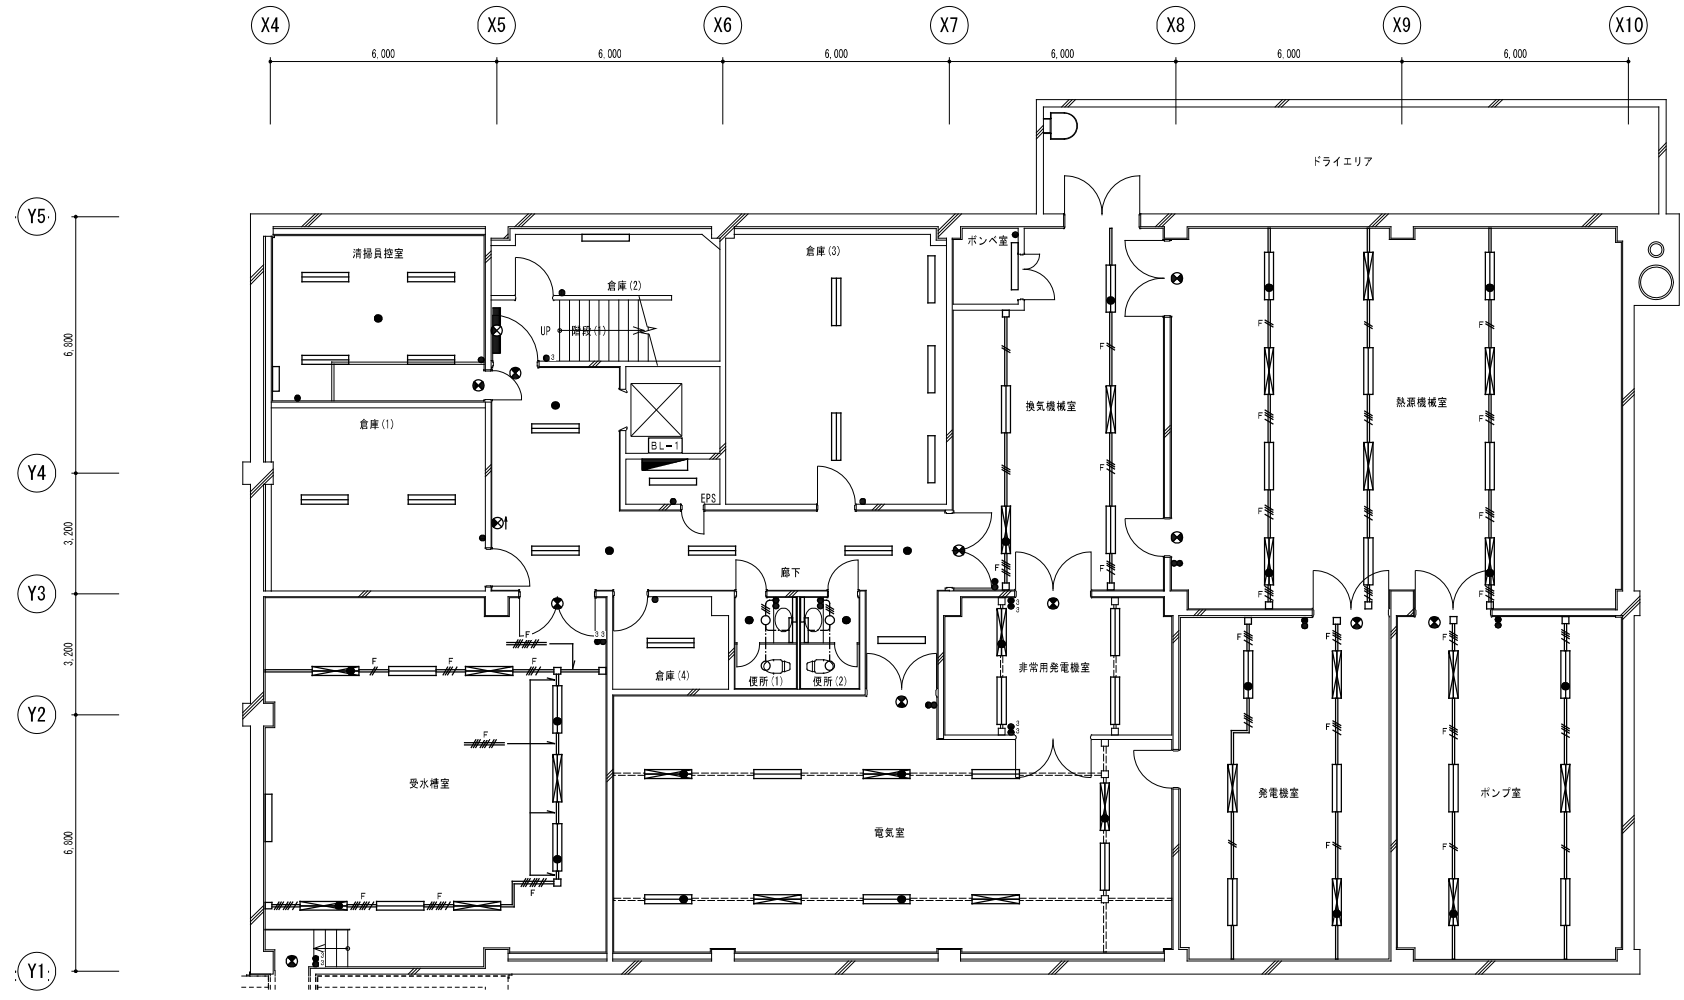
X4 X5 X6 X7 X8 X9 X10

6,000 6,000 6,000 6,000 6,000 6,000

Y5 Y4 Y3 Y2 Y1

6,800 3,200 3,200 6,800

ドライエリア

ボンベ室

清掃員控室

倉庫(2)

倉庫(3)

UP 階段(1)

BL-1

EPS

倉庫(1)

換気機械室

熱源機械室

廊下

倉庫(4)

便所(1) 便所(2)

非常用発電機室

受水槽室

電気室

発電機室

ポンプ室

F F F F F F F F F F F F F F F F F F F F F F F F F F F F F F F F